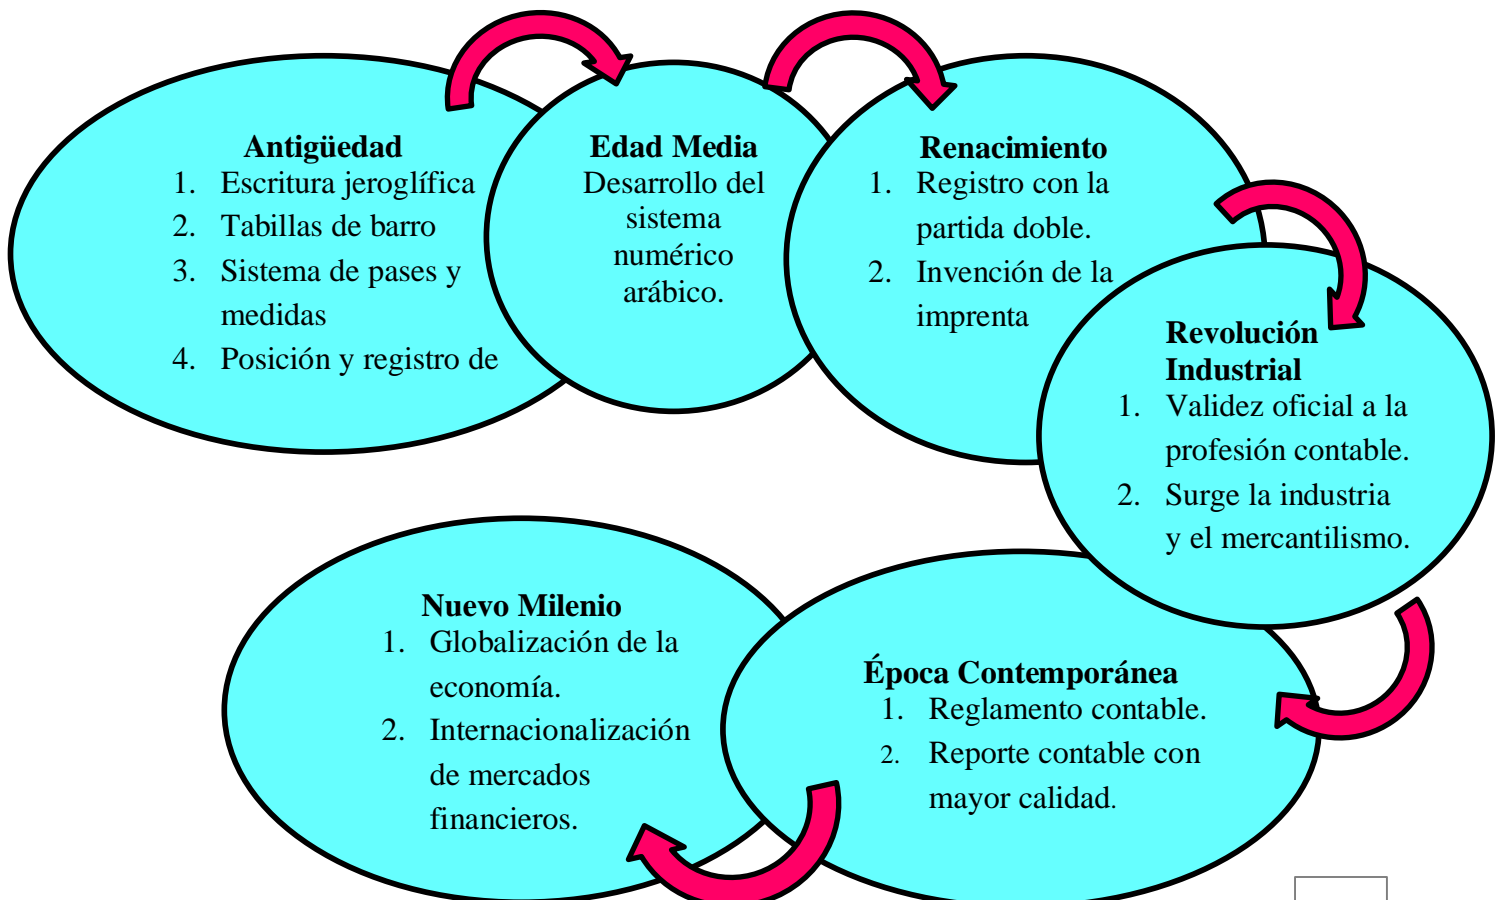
**Antigüedad**
1. Escritura jeroglífica
2. Tabillas de barro
3. Sistema de pases y medidas
4. Posición y registro de

**Edad Media**
Desarrollo del sistema numérico arábico.

**Renacimiento**
1. Registro con la partida doble.
2. Invención de la imprenta

**Revolución Industrial**
1. Validez oficial a la profesión contable.
2. Surge la industria y el mercantilismo.

**Época Contemporánea**
1. Reglamento contable.
2. Reporte contable con mayor calidad.

**Nuevo Milenio**
1. Globalización de la economía.
2. Internacionalización de mercados financieros.